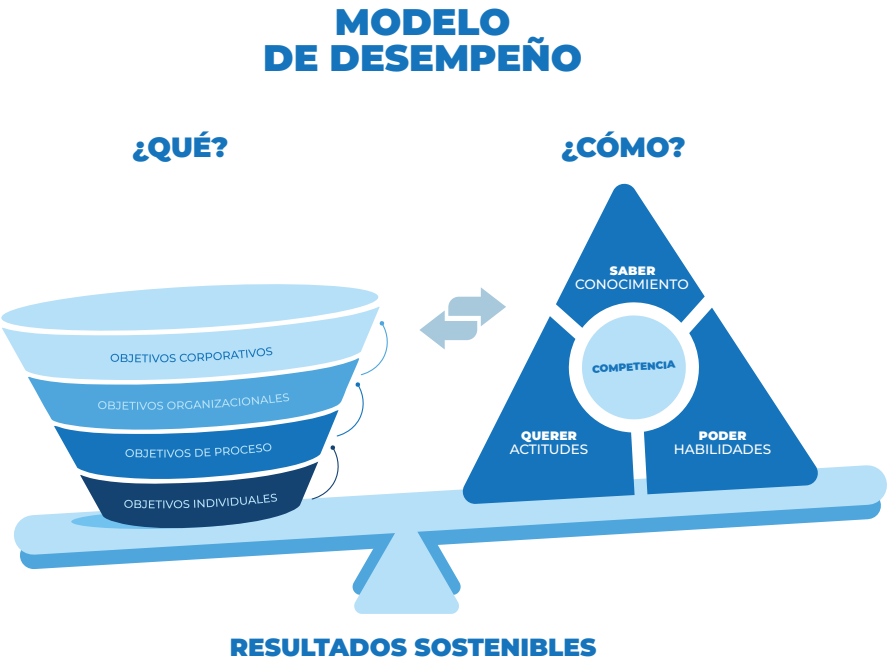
MODELO
DE DESEMPEÑO

¿QUÉ?

¿CÓMO?

OBJETIVOS CORPORATIVOS

OBJETIVOS ORGANIZACIONALES

OBJETIVOS DE PROCESO

OBJETIVOS INDIVIDUALES

SABER
CONOCIMIENTO

COMPETENCIA

QUERER
ACTITUDES

PODER
HABILIDADES

RESULTADOS SOSTENIBLES